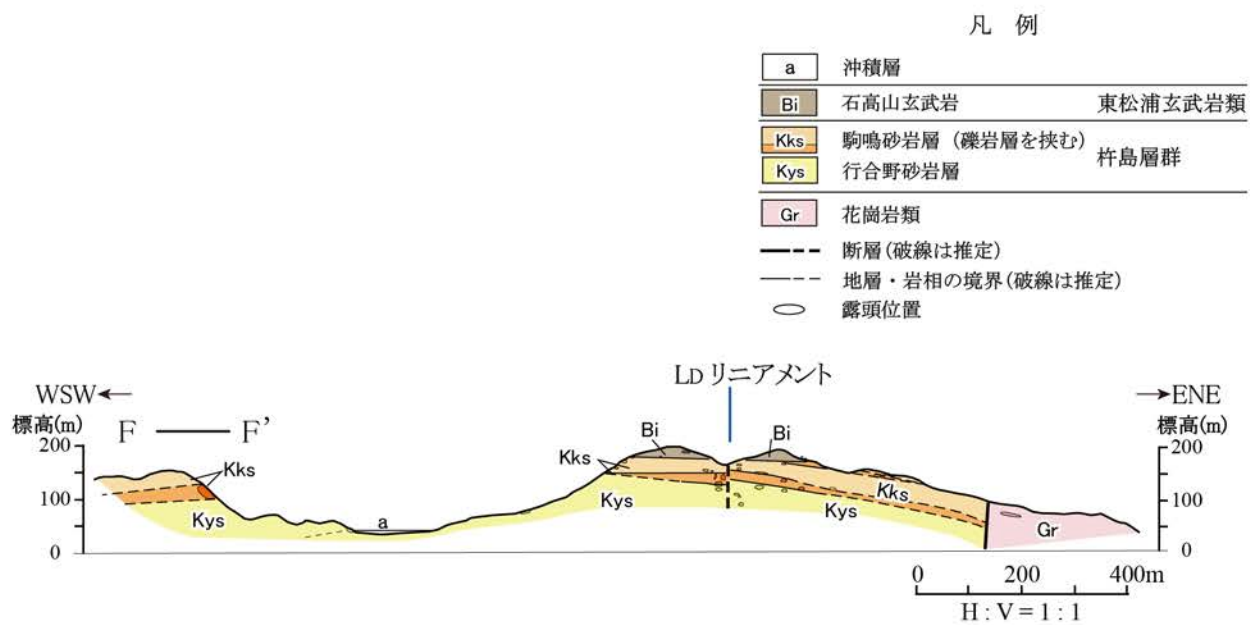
凡　例

a　沖積層
Bi　石高山玄武岩　東松浦玄武岩類
Kks　駒鳴砂岩層（礫岩層を挟む）
Kys　行合野砂岩層　杵島層群
Gr　花崗岩類
断層（破線は推定）
地層・岩相の境界（破線は推定）
露頭位置

LD リニアメント

WSW←
標高(m)
F ——— F'
200
100
0

→ENE
標高(m)
200
100
0

Kks
Kys
a
Bi
Kks
Kys
Bi
Kks
Kys
Gr

0　200　400m
H : V = 1 : 1